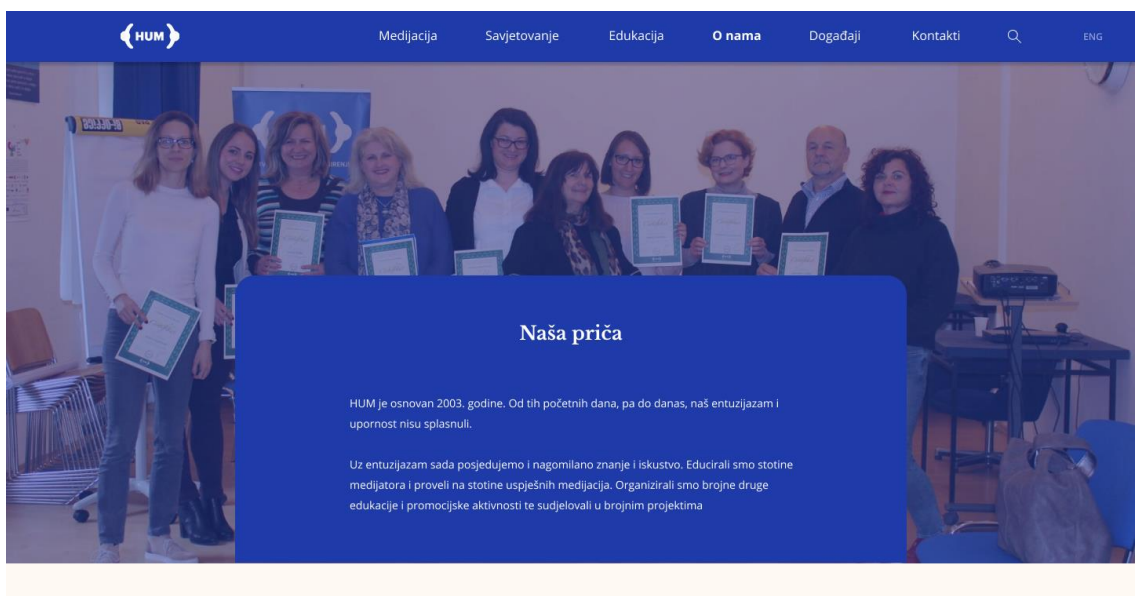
HUM

Medijacija Savjetovanje Edukacija O nama Događaji Kontakti ENG

Naša priča

HUM je osnovan 2003. godine. Od tih početnih dana, pa do danas, naš entuzijazam i upornost nisu splasnuli.

Uz entuzijazam sada posjedujemo i nagomilano znanje i iskustvo. Educirali smo stotine medijatora i proveli na stotine uspješnih medijacija. Organizirali smo brojne druge edukacije i promocijske aktivnosti te sudjelovali u brojnim projektima